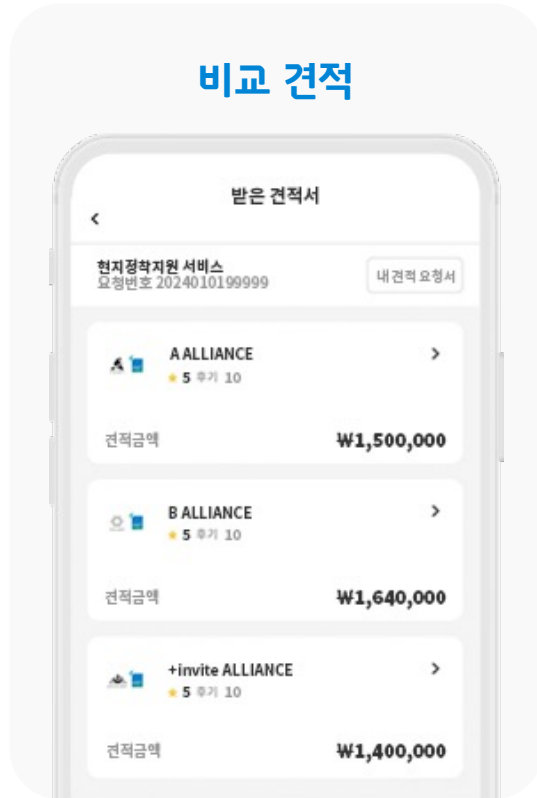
비교 견적

<

받은 견적서

현지정착지원 서비스
요청번호 2024010199999

내 견적 요청서

A ALLIANCE
★ 5 후기 10
>
견적금액
₩1,500,000

B ALLIANCE
★ 5 후기 10
>
견적금액
₩1,640,000

+invite ALLIANCE
★ 5 후기 10
>
견적금액
₩1,400,000